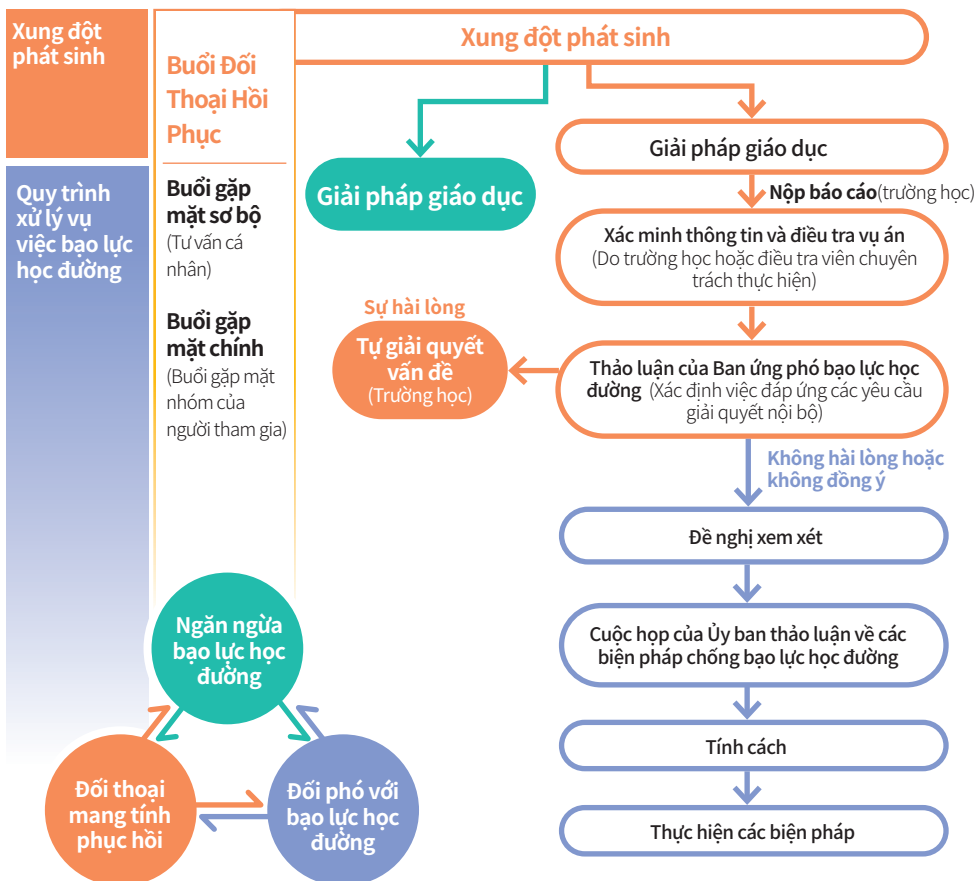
Xung đột phát sinh

Quy trình xử lý vụ việc bạo lực học đường

Buổi Đối Thoại Hồi Phục

Buổi gặp mặt sơ bộ (Tư vấn cá nhân)

Buổi gặp mặt chính (Buổi gặp mặt nhóm của người tham gia)

Xung đột phát sinh

Giải pháp giáo dục

Giải pháp giáo dục

Nộp báo cáo(trường học)

Xác minh thông tin và điều tra vụ án (Do trường học hoặc điều tra viên chuyên trách thực hiện)

Sự hài lòng

Tự giải quyết vấn đề (Trường học)

Thảo luận của Ban ứng phó bạo lực học đường (Xác định việc đáp ứng các yêu cầu giải quyết nội bộ)

Không hài lòng hoặc không đồng ý

Đề nghị xem xét

Cuộc họp của Ủy ban thảo luận về các biện pháp chống bạo lực học đường

Tính cách

Thực hiện các biện pháp

Ngăn ngừa bạo lực học đường

Đối thoại mang tính phục hồi

Đối phó với bạo lực học đường